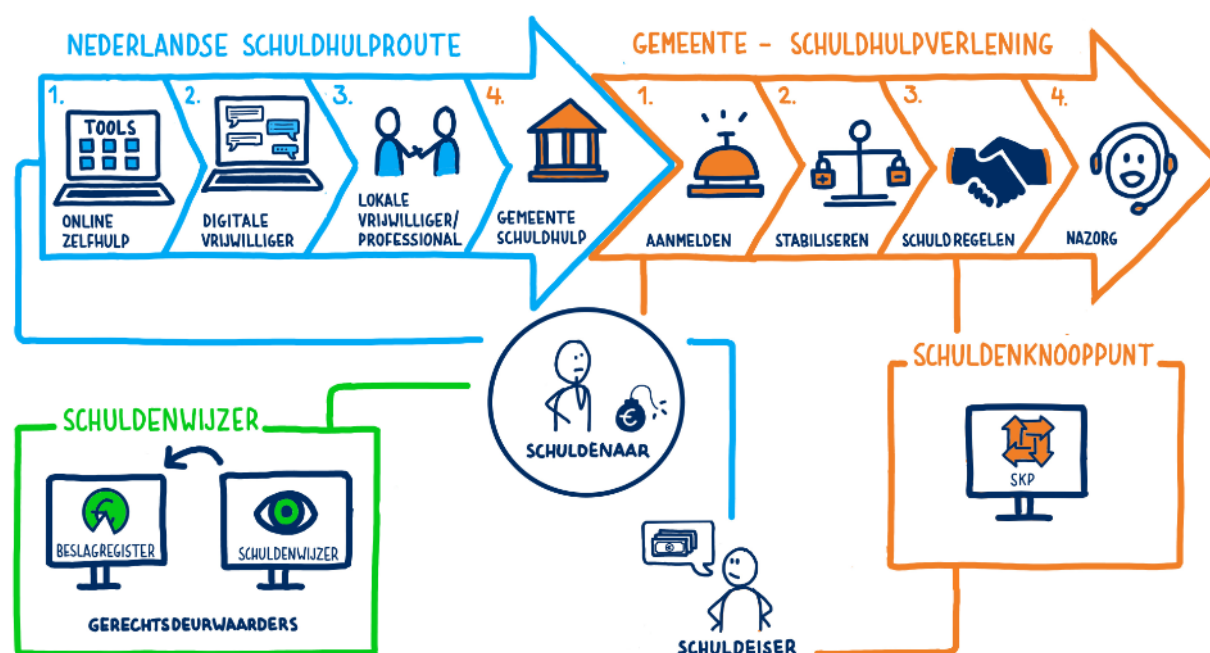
NEDERLANDSE SCHULDHULPROUTE

1. TOOLS ONLINE ZELFHULP

2. DIGITALE VRIJWILLIGER

3. LOKALE VRIJWILLIGER/ PROFESSIONAL

4. GEMEENTE SCHULDHULP

GEMEENTE - SCHULDHULPVERLENING

1. AANMELDEN

2. STABILISEREN

3. SCHULD REGELEN

4. NAZORG

SCHULDENAAR

SCHULDENKNOOPPUNT

SKP

SCHULDENWIJZER

BESLAGREGISTER

SCHULDENWIJZER

GERECHTSDEURWAARDERS

SCHULDEISER